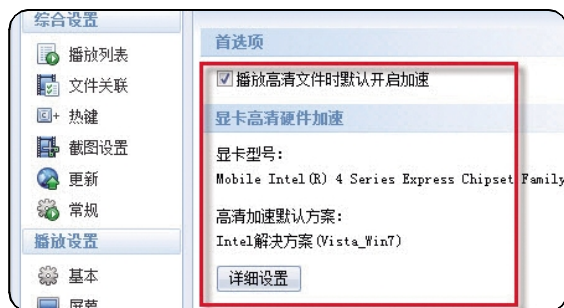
综合设置

播放列表

文件关联

热键

截图设置

更新

常规

播放设置

基本

屏幕

首选项

播放高清文件时默认开启加速

显卡高清硬件加速

显卡型号:

Mobile Intel(R) 4 Series Express Chipset Family

高清加速默认方案:

Intel解决方案(Vista_Win7)

详细设置